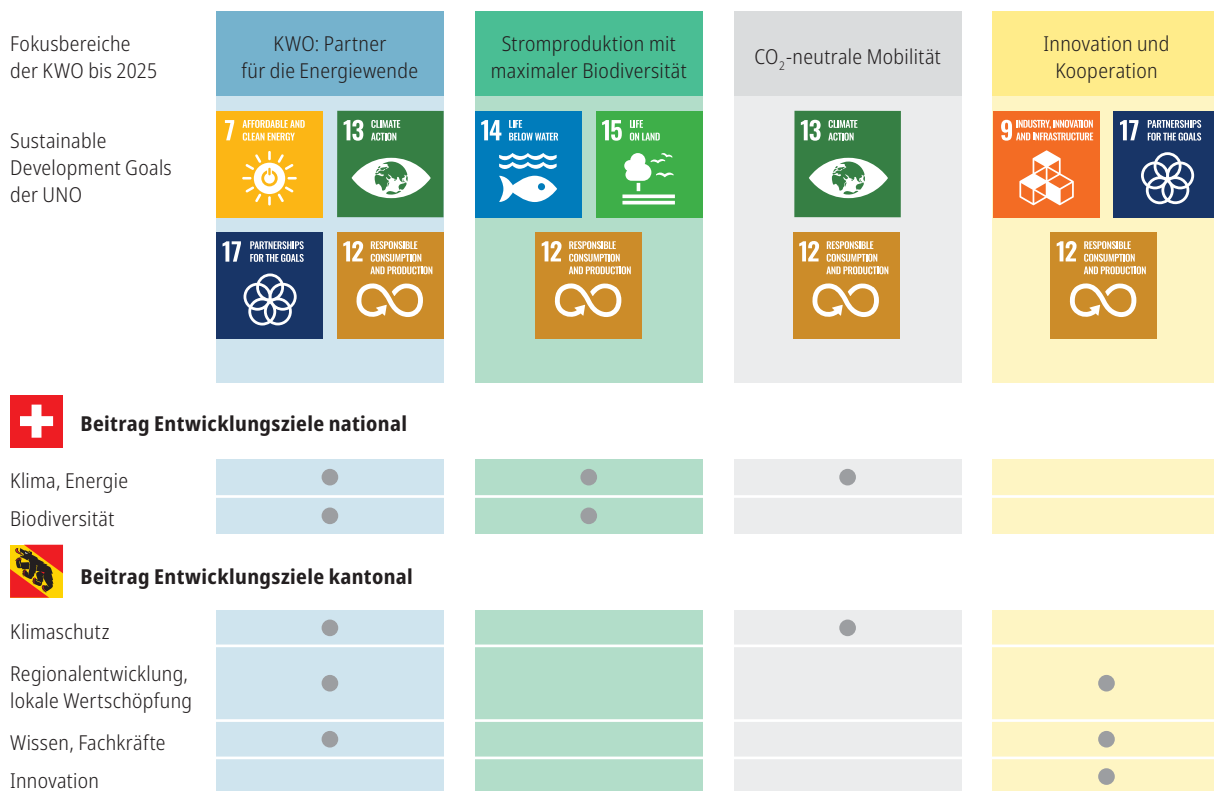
Fokusbereiche der KWO bis 2025

KWO: Partner für die Energiewende

Stromproduktion mit maximaler Biodiversität

$CO_2$-neutrale Mobilität

Innovation und Kooperation

Sustainable Development Goals der UNO

7 AFFORDABLE AND CLEAN ENERGY

13 CLIMATE ACTION

17 PARTNERSHIPS FOR THE GOALS

12 RESPONSIBLE CONSUMPTION AND PRODUCTION

14 LIFE BELOW WATER

15 LIFE ON LAND

12 RESPONSIBLE CONSUMPTION AND PRODUCTION

13 CLIMATE ACTION

12 RESPONSIBLE CONSUMPTION AND PRODUCTION

9 INDUSTRY, INNOVATION AND INFRASTRUCTURE

17 PARTNERSHIPS FOR THE GOALS

12 RESPONSIBLE CONSUMPTION AND PRODUCTION

Beitrag Entwicklungsziele national

Klima, Energie

Biodiversität

Beitrag Entwicklungsziele kantonal

Klimaschutz

Regionalentwicklung, lokale Wertschöpfung

Wissen, Fachkräfte

Innovation